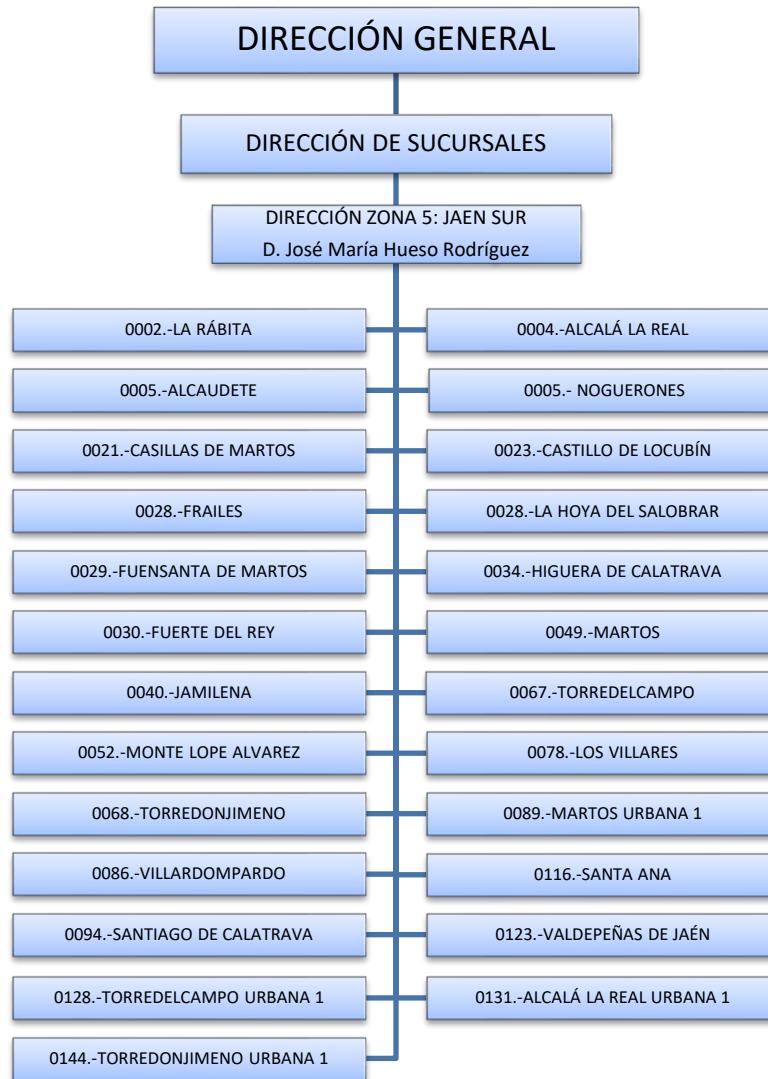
DIRECCIÓN GENERAL

DIRECCIÓN DE SUCURSALES

DIRECCIÓN ZONA 5: JAEN SUR
D. José María Hueso Rodríguez

0002.-LA RÁBITA

0005.-ALCAUDETE

0021.-CASILLAS DE MARTOS

0028.-FRAILES

0029.-FUENSANTA DE MARTOS

0030.-FUERTE DEL REY

0040.-JAMILENA

0052.-MONTE LOPE ALVAREZ

0068.-TORREDONJIMENO

0086.-VILLARDOMPARDO

0094.-SANTIAGO DE CALATRAVA

0128.-TORREDELCAMPO URBANA 1

0144.-TORREDONJIMENO URBANA 1

0004.-ALCALÁ LA REAL

0005.- NOGUERONES

0023.-CASTILLO DE LOCUBÍN

0028.-LA HOYA DEL SALOBRAR

0034.-HIGUERA DE CALATRAVA

0049.-MARTOS

0067.-TORREDELCAMPO

0078.-LOS VILLARES

0089.-MARTOS URBANA 1

0116.-SANTA ANA

0123.-VALDEPEÑAS DE JAÉN

0131.-ALCALÁ LA REAL URBANA 1